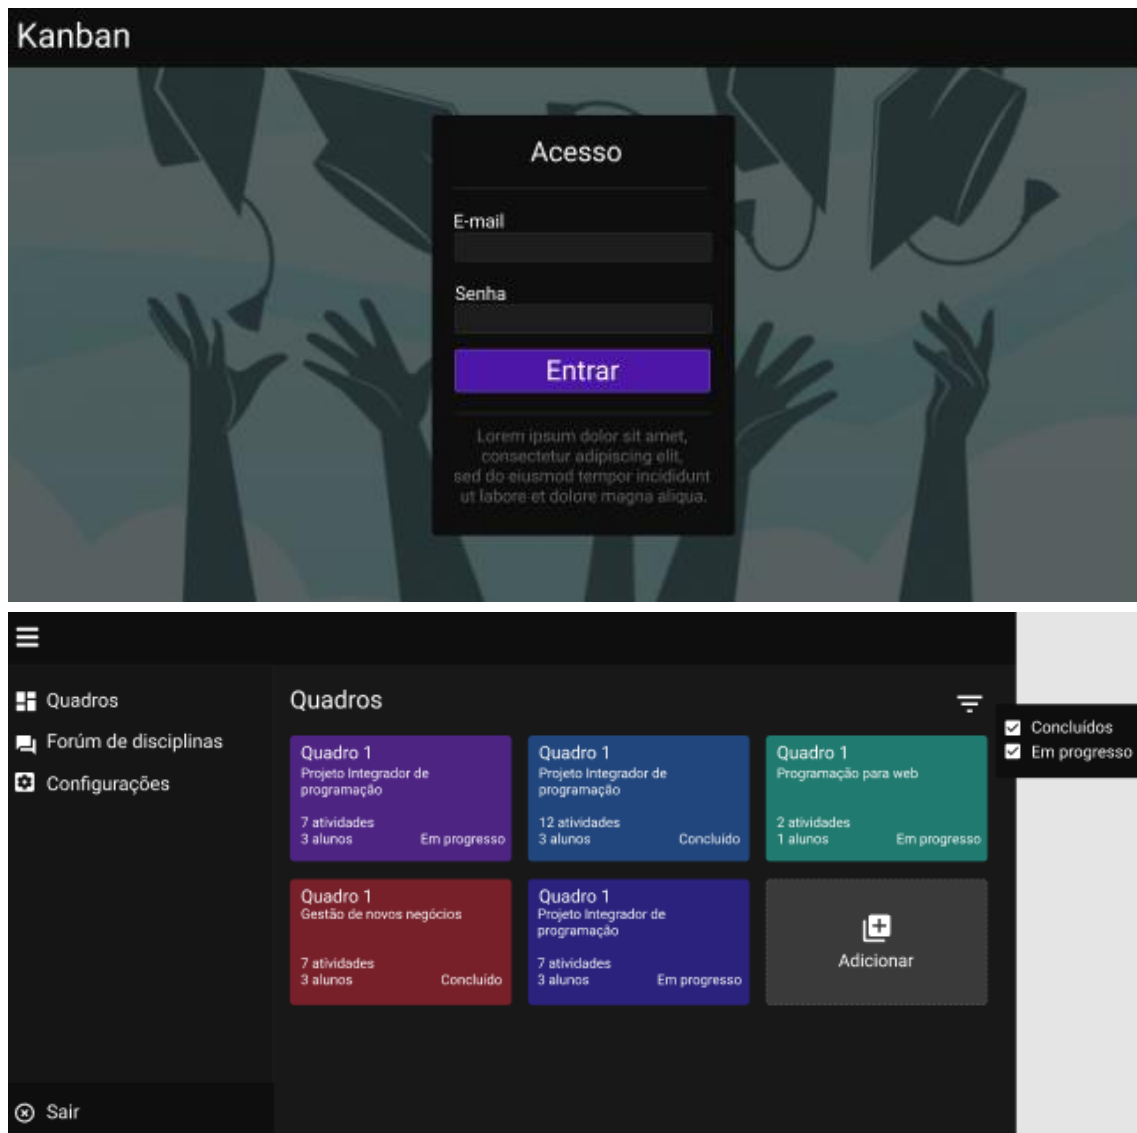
Kanban

Acesso

E-mail

Senha

Entrar

Lorem ipsum dolor sit amet, consectetur adipiscing elit, sed do eiusmod tempor incididunt ut labore et dolore magna aliqua.

Quadros
Forúm de disciplinas
Configurações

Sair

Quadros

Concluídos
Em progresso

Quadro 1
Projeto Integrador de programação
7 atividades
3 alunos
Em progresso

Quadro 1
Projeto Integrador de programação
12 atividades
3 alunos
Concluido

Quadro 1
Programação para web
2 atividades
1 alunos
Em progresso

Quadro 1
Gestão de novos negócios
7 atividades
3 alunos
Concluido

Quadro 1
Projeto Integrador de programação
7 atividades
3 alunos
Em progresso

Adicionar